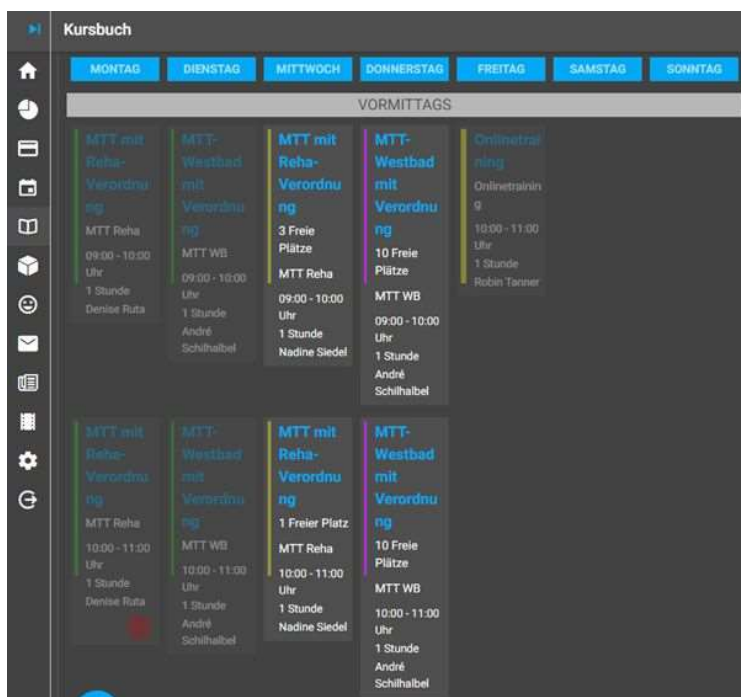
Kursbuch

MONTAG DIENSTAG MITTWOCH DONNERSTAG FREITAG SAMSTAG SONNTAG

VORMITTAGS

MTT mit Reha-Verordnung
MTT Reha
09:00 - 10:00 Uhr
1 Stunde
Denise Ruta

MTT-Westbad mit Verordnung
MTT WB
09:00 - 10:00 Uhr
1 Stunde
André Schilhalbel

MTT mit Reha-Verordnung
3 Freie Plätze
MTT Reha
09:00 - 10:00 Uhr
1 Stunde
Nadine Siedel

MTT-Westbad mit Verordnung
10 Freie Plätze
MTT WB
09:00 - 10:00 Uhr
1 Stunde
André Schilhalbel

Onlinetraining
Onlinetraining
10:00 - 11:00 Uhr
1 Stunde
Robin Tanner

MTT mit Reha-Verordnung
MTT Reha
10:00 - 11:00 Uhr
1 Stunde
Denise Ruta

MTT-Westbad mit Verordnung
MTT WB
10:00 - 11:00 Uhr
1 Stunde
André Schilhalbel

MTT mit Reha-Verordnung
1 Freier Platz
MTT Reha
10:00 - 11:00 Uhr
1 Stunde
Nadine Siedel

MTT-Westbad mit Verordnung
10 Freie Plätze
MTT WB
10:00 - 11:00 Uhr
1 Stunde
André Schilhalbel